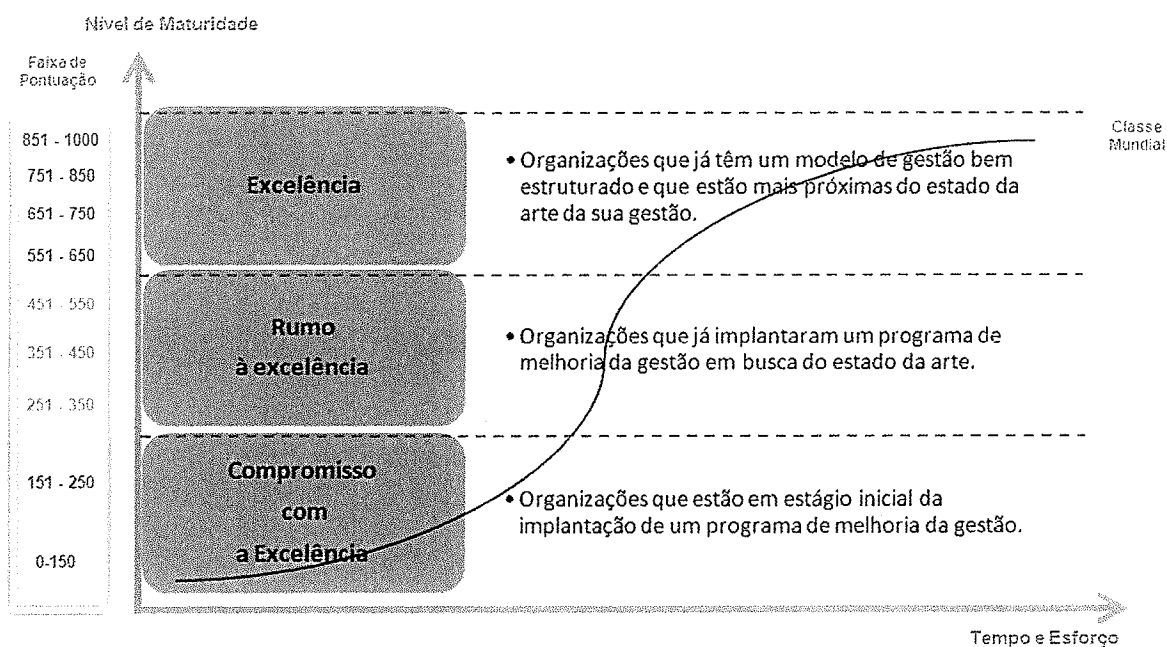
Nível de Maturidade

Faixa de Pontuação

851 - 1000
751 - 850
651 - 750
551 - 650
451 - 550
351 - 450
251 - 350
151 - 250
0-150

Classe Mundial

Excelência

• Organizações que já têm um modelo de gestão bem estruturado e que estão mais próximas do estado da arte da sua gestão.

Rumo à excelência

• Organizações que já implantaram um programa de melhoria da gestão em busca do estado da arte.

Compromisso com a Excelência

• Organizações que estão em estágio inicial da implantação de um programa de melhoria da gestão.

Tempo e Esforço